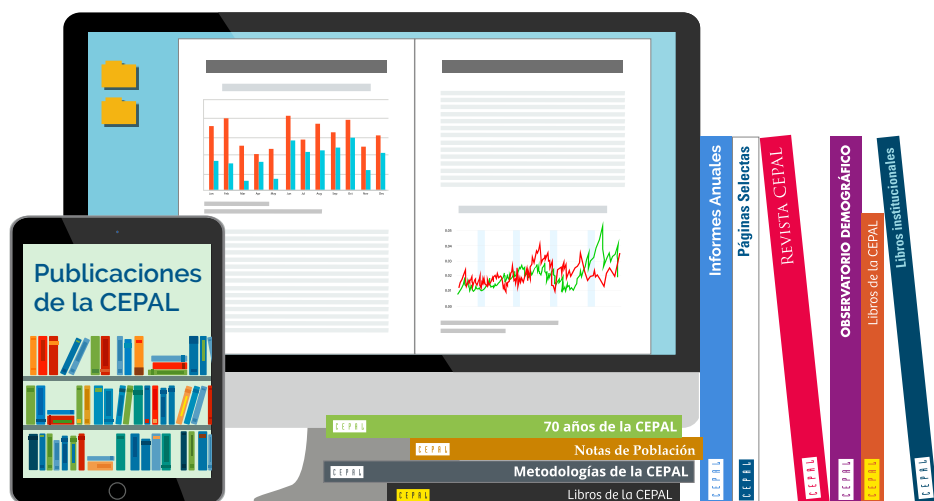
Publicaciones de la CEPAL

Informes Anuales

Páginas Selectas

REVISTA CEPAL

OBSERVATORIO DEMOGRÁFICO

Libros de la CEPAL

Libros institucionales

CEPAL 70 años de la CEPAL

CEPAL Notas de Población

CEPAL Metodologías de la CEPAL

CEPAL Libros de la CEPAL